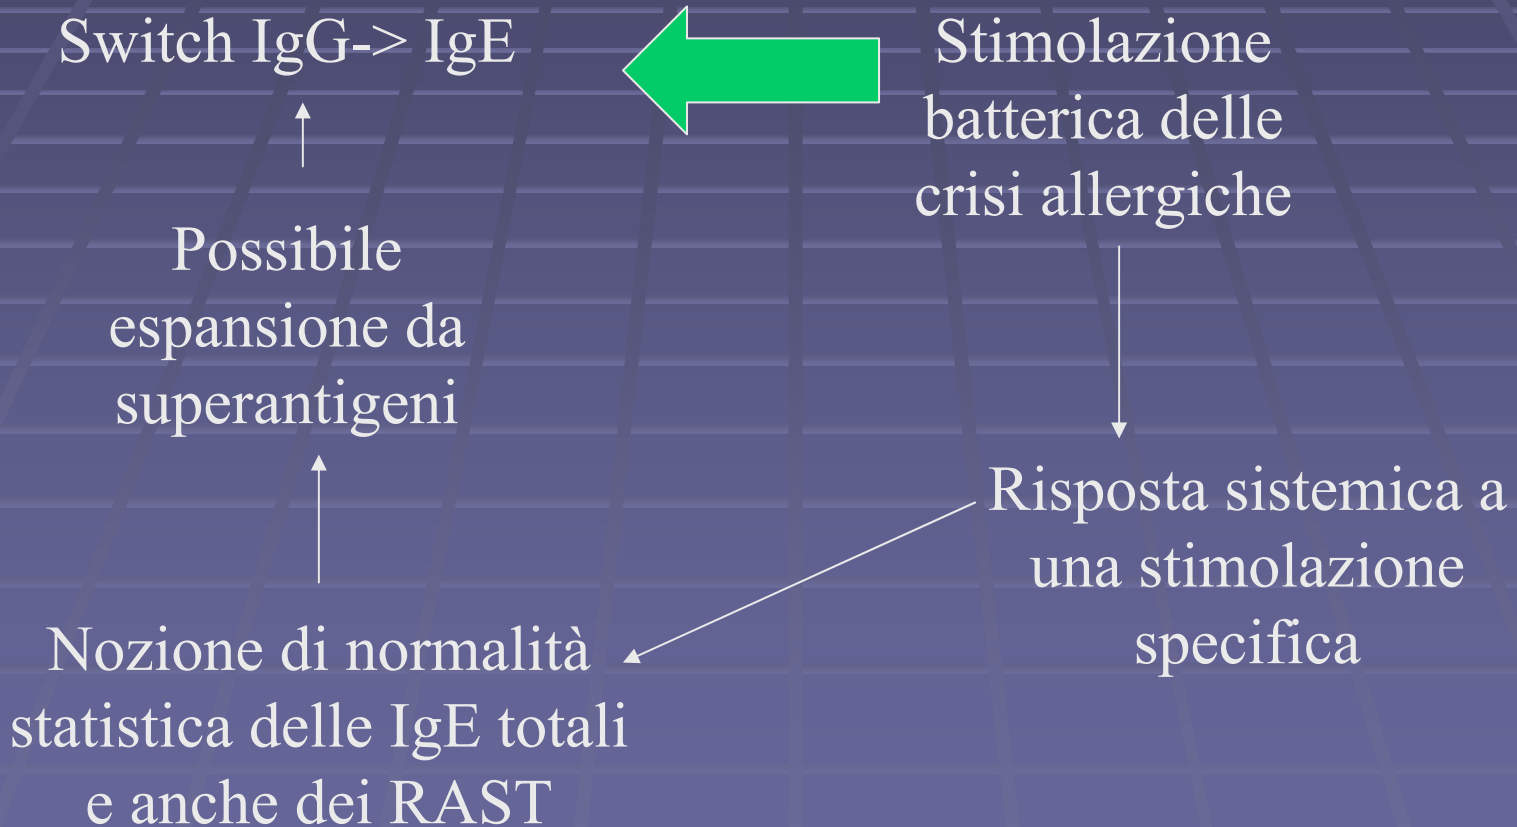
Switch IgG-> IgE

Stimolazione batterica delle crisi allergiche

Possibile espansione da superantigeni

Risposta sistemica a una stimolazione specifica

Nozione di normalità statistica delle IgE totali e anche dei RAST